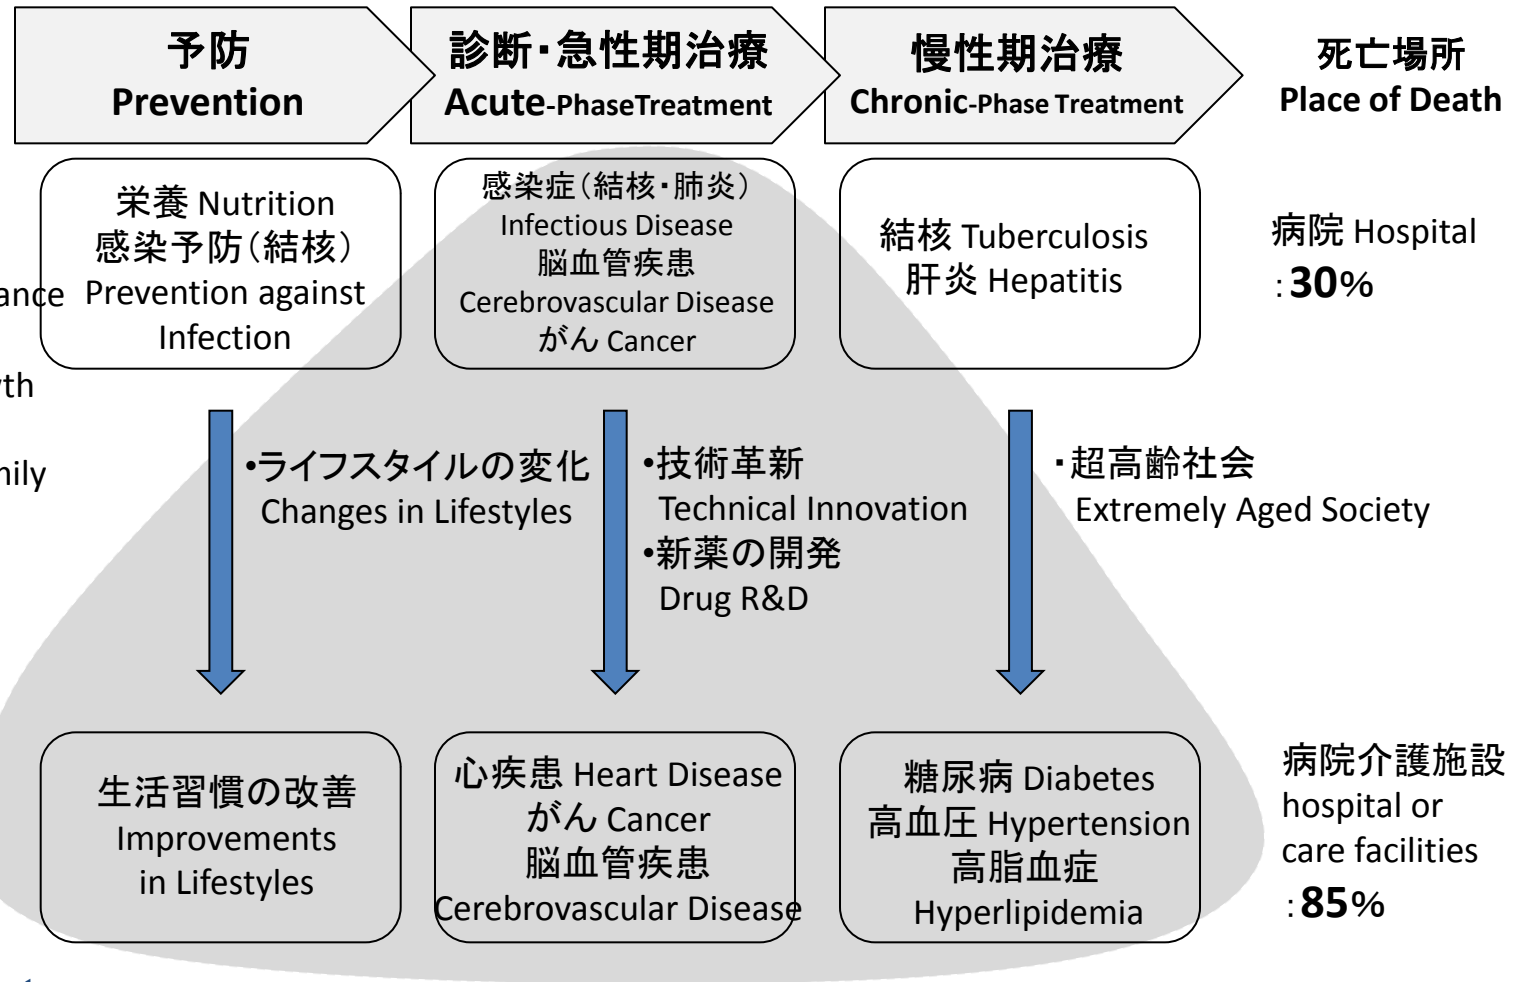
予防
Prevention

診断・急性期治療
Acute-PhaseTreatment

慢性期治療
Chronic-Phase Treatment

死亡場所
Place of Death

ance

th

nily

栄養 Nutrition
感染予防（結核）
Prevention against Infection

感染症（結核・肺炎）
Infectious Disease
脳血管疾患
Cerebrovascular Disease
がん Cancer

結核 Tuberculosis
肝炎 Hepatitis

病院 Hospital
：30%

•ライフスタイルの変化
Changes in Lifestyles

•技術革新
Technical Innovation
•新薬の開発
Drug R&D

・超高齢社会
Extremely Aged Society

生活習慣の改善
Improvements in Lifestyles

心疾患 Heart Disease
がん Cancer
脳血管疾患
Cerebrovascular Disease

糖尿病 Diabetes
高血圧 Hypertension
高脂血症
Hyperlipidemia

病院介護施設
hospital or care facilities
：85%